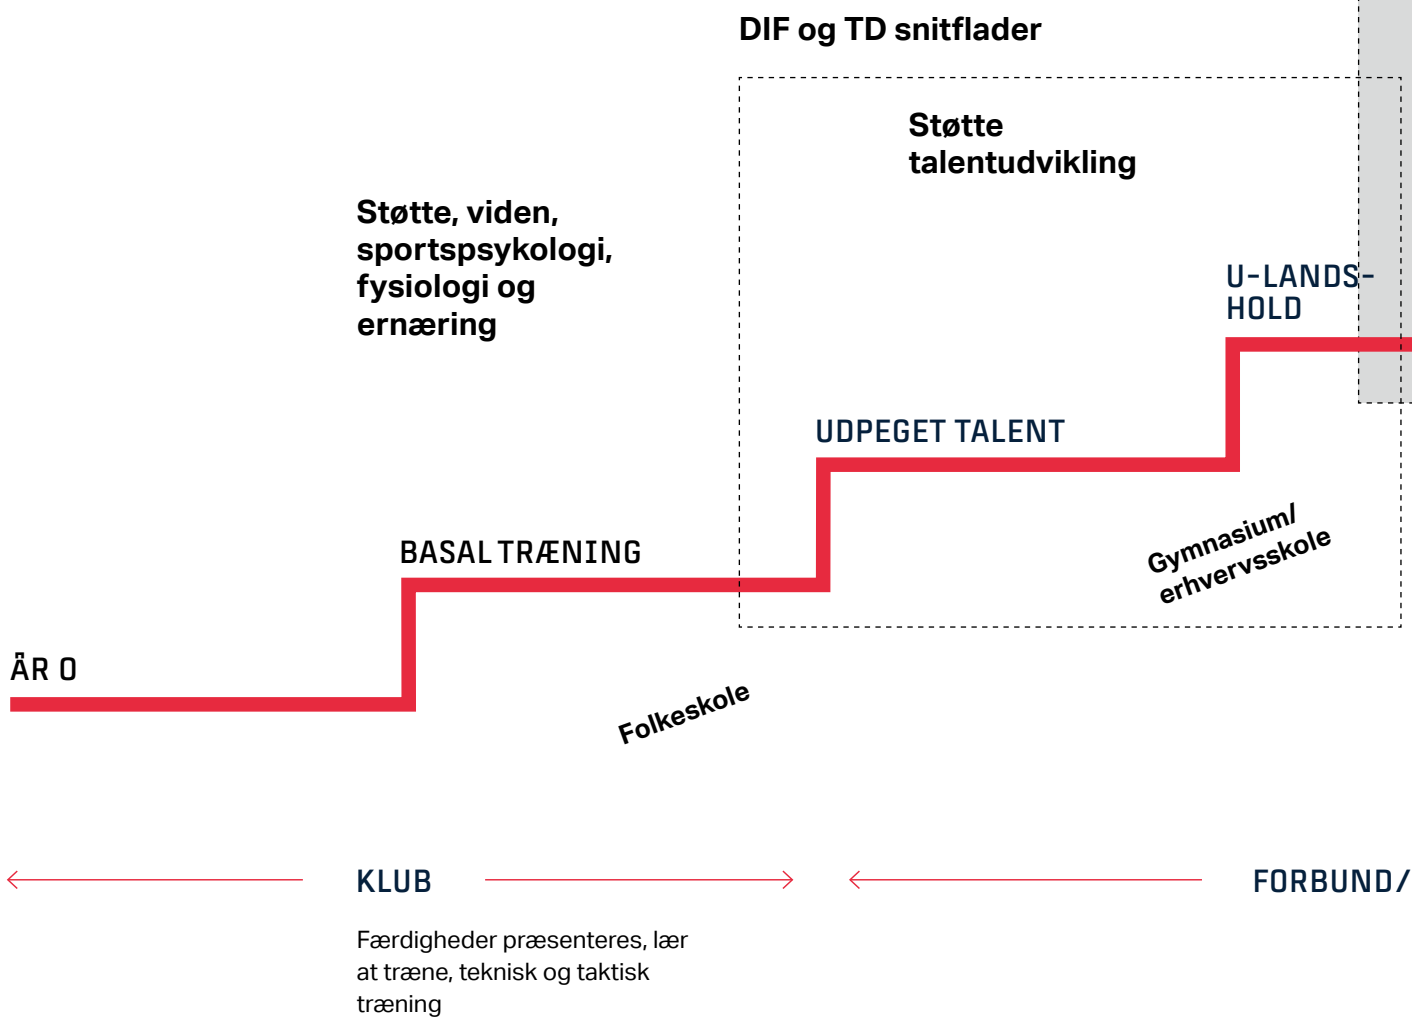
DIF og TD snitflader

Støtte talentudvikling

Støtte, viden, sportspsykologi, fysiologi og ernæring

U-LANDS-HOLD

UDPEGET TALENT

BASAL TRÆNING

Gymnasium/ erhvervsskole

ÅR 0

Folkeskole

KLUB

FORBUND/

Færdigheder præsenteres, lær at træne, teknisk og taktisk træning